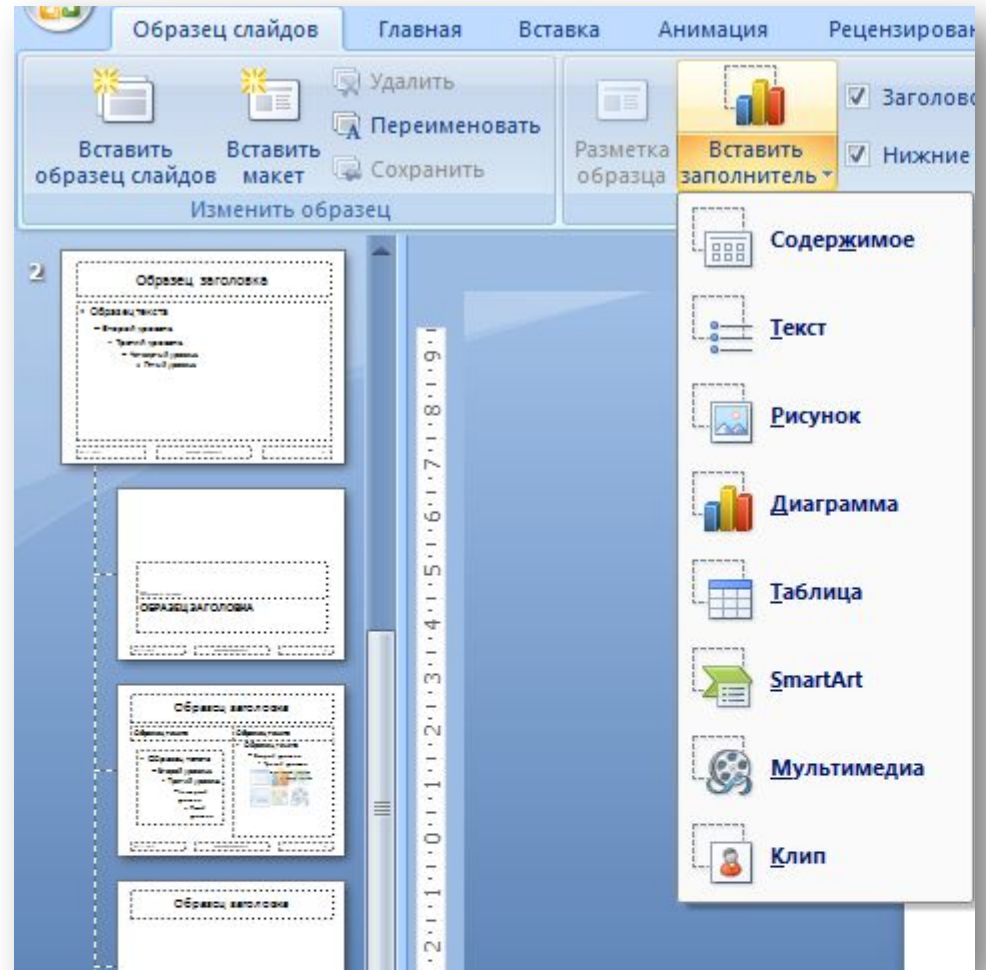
Образец слайдов Главная Вставка Анимация Рецензирован

Вставить образец слайдов
Вставить макет
Удалить
Переименовать
Сохранить
Изменить образец
Разметка образца
Вставить заполнитель
Заголово
Нижние

Содержимое
Текст
Рисунок
Диаграмма
Таблица
SmartArt
Мультимедиа
Клип

2
Образец заголовка
Образец текста
Второй уровень
Третий уровень
Четвертый уровень
Пятый уровень

ОБРАЗЕЦ ЗАГОЛОВКА

Образец заголовка
Образец текста
Образец текста

Образец заголовка

9 8 7 6 5 4 3 2 1 0 1 2